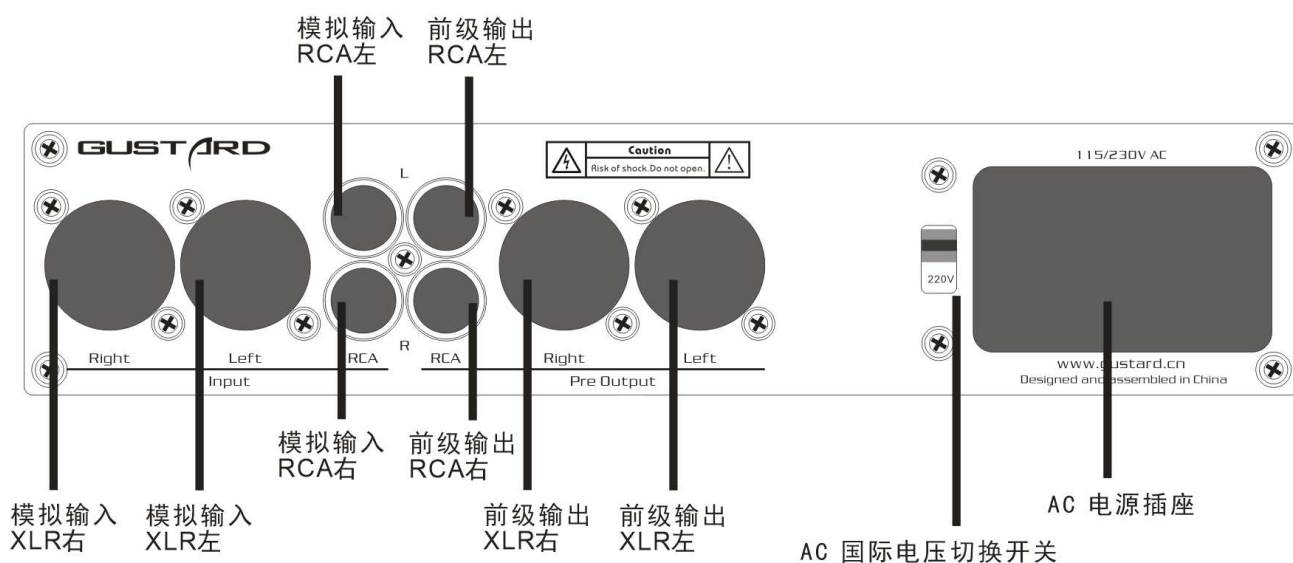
模拟输入
RCA左

前级输出
RCA左

GUSTARD

Caution
Risk of shock.Do not open.

L

R

115/230V AC

220V

Right Left RCA
Input

RCA Right Left
Pre Output

www.gustard.cn
Designed and assembled in China

模拟输入
RCA右

前级输出
RCA右

模拟输入
XLR右

模拟输入
XLR左

前级输出
XLR右

前级输出
XLR左

AC 电源插座

AC 国际电压切换开关